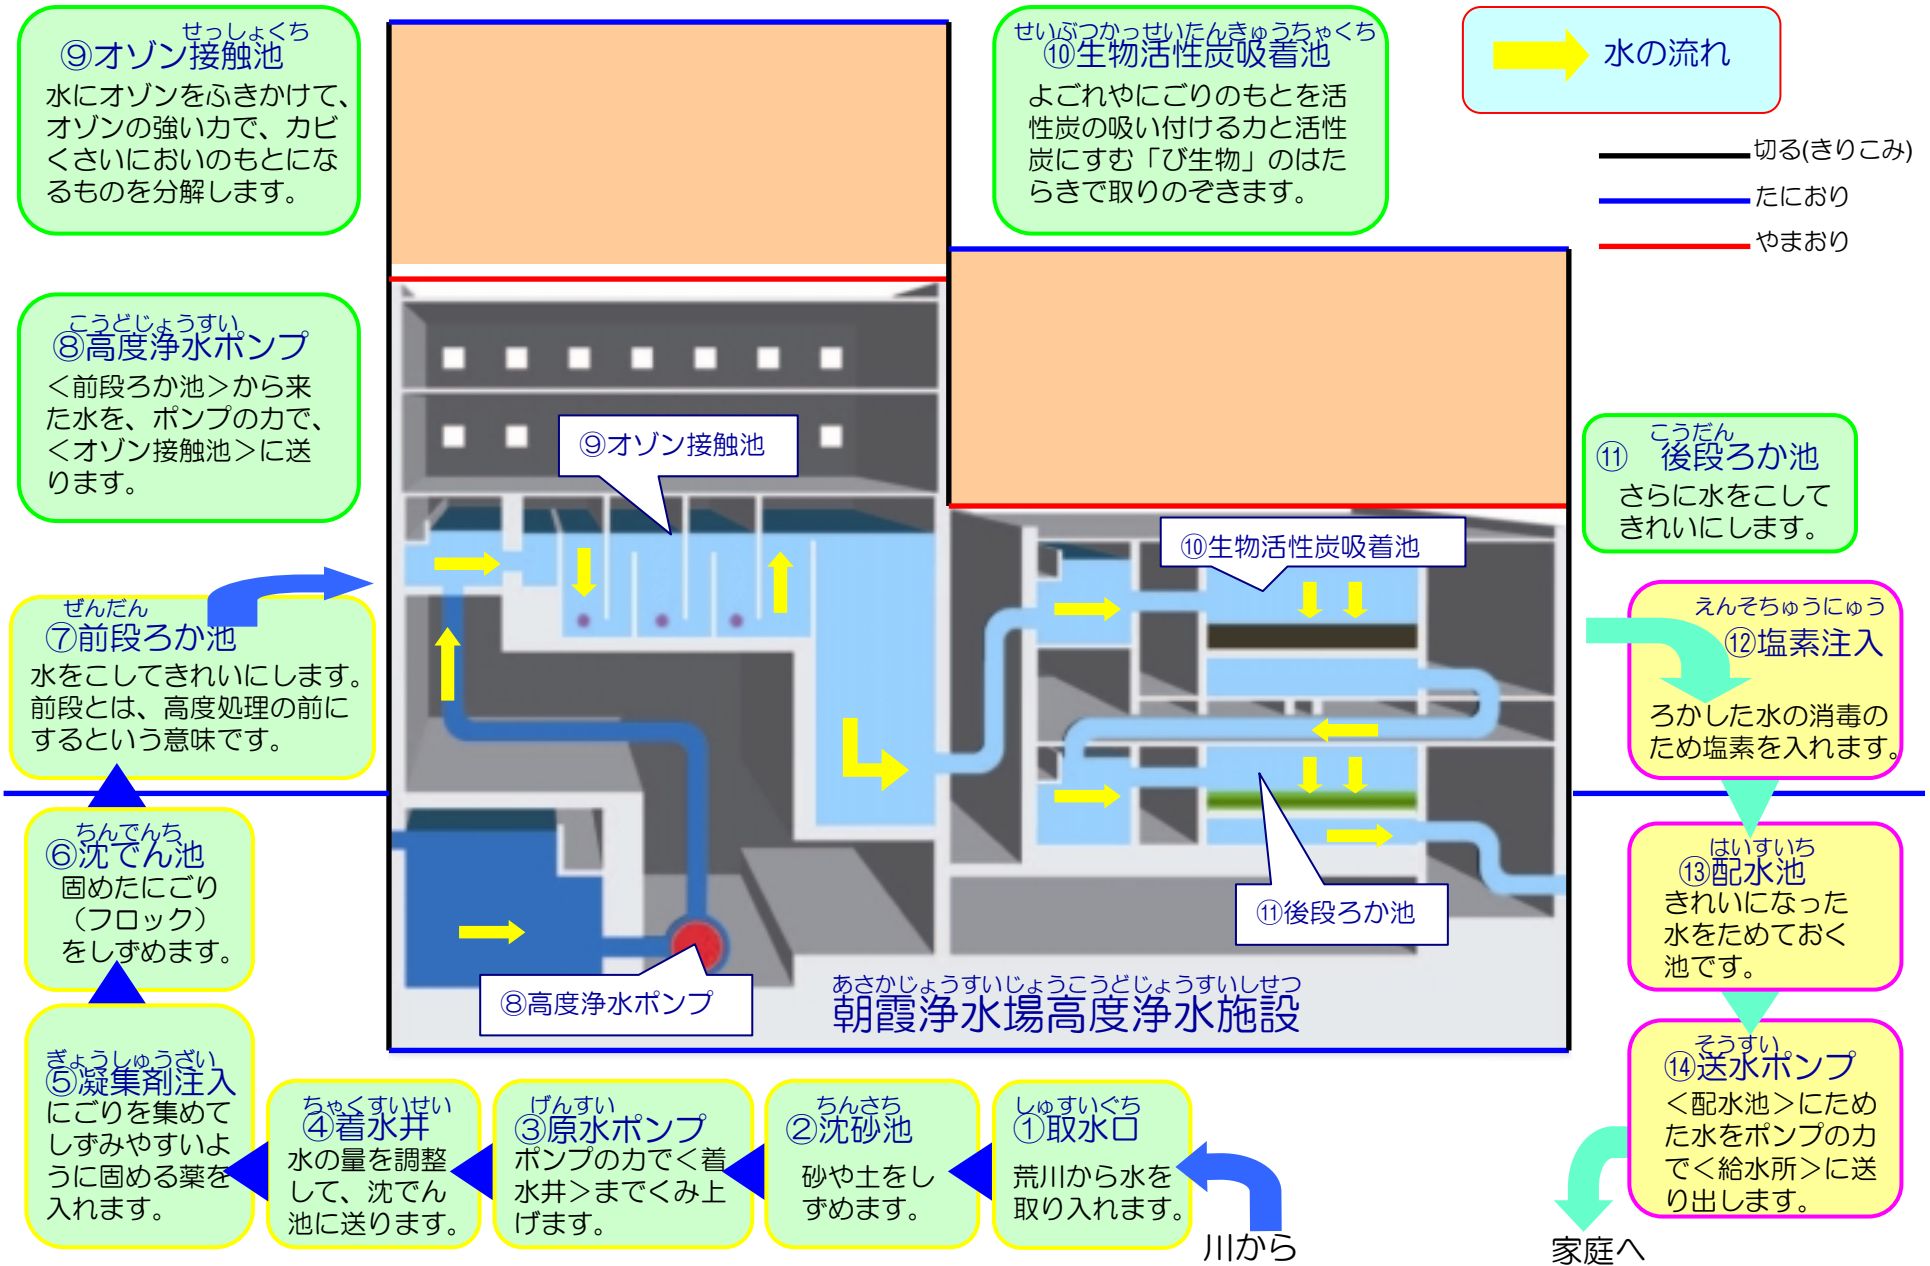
せっしょくち
⑨オゾン接触池
水にオゾンをふきかけて、オゾンの強い力で、カビくさいにおいのもとになるものを分解します。

せいぶつかっせいたんきゅうちゃくち
⑩生物活性炭吸着池
よごれやにごりのもとを活性炭の吸い付けるカと活性炭にすむ「び生物」のはたらきで取りのぞきます。

水の流れ

切る(きりこみ)
たにおり
やまおり

こうどじょうすい
⑧高度浄水ポンプ
＜前段ろか池＞から来た水を、ポンプの力で、＜オゾン接触池＞に送ります。

⑨オゾン接触池

こうだん
⑪ 後段ろか池
さらに水をこしてきれいにします。

⑩生物活性炭吸着池

ぜんだん
⑦前段ろか池
水をこしてきれいにします。前段とは、高度処理の前にするという意味です。

えんそちゅうにゅう
⑫塩素注入
ろかした水の消毒のため塩素を入れます。

ちんでんち
⑥沈でん池
固めたにごり（フロック）をしずめます。

はいすいち
⑬配水池
きれいになった水をためておく池です。

⑪後段ろか池

⑧高度浄水ポンプ

あさかじょうすいじょうこうどじょうすいしせつ
朝霞浄水場高度浄水施設

ぎょうしゅうざい
⑤凝集剤注入
にごりを集めてしずみやすいように固める薬を入れます。

ちゃくすいせい
④着水井
水の量を調整して、沈でん池に送ります。

げんすい
③原水ポンプ
ポンプの力で＜着水井＞までくみ上げます。

ちんさち
②沈砂池
砂や土をしずめます。

しゅすいぐち
①取水口
荒川から水を取り入れます。

川から

そうすい
⑭送水ポンプ
＜配水池＞にためた水をポンプの力で＜給水所＞に送り出します。

家庭へ